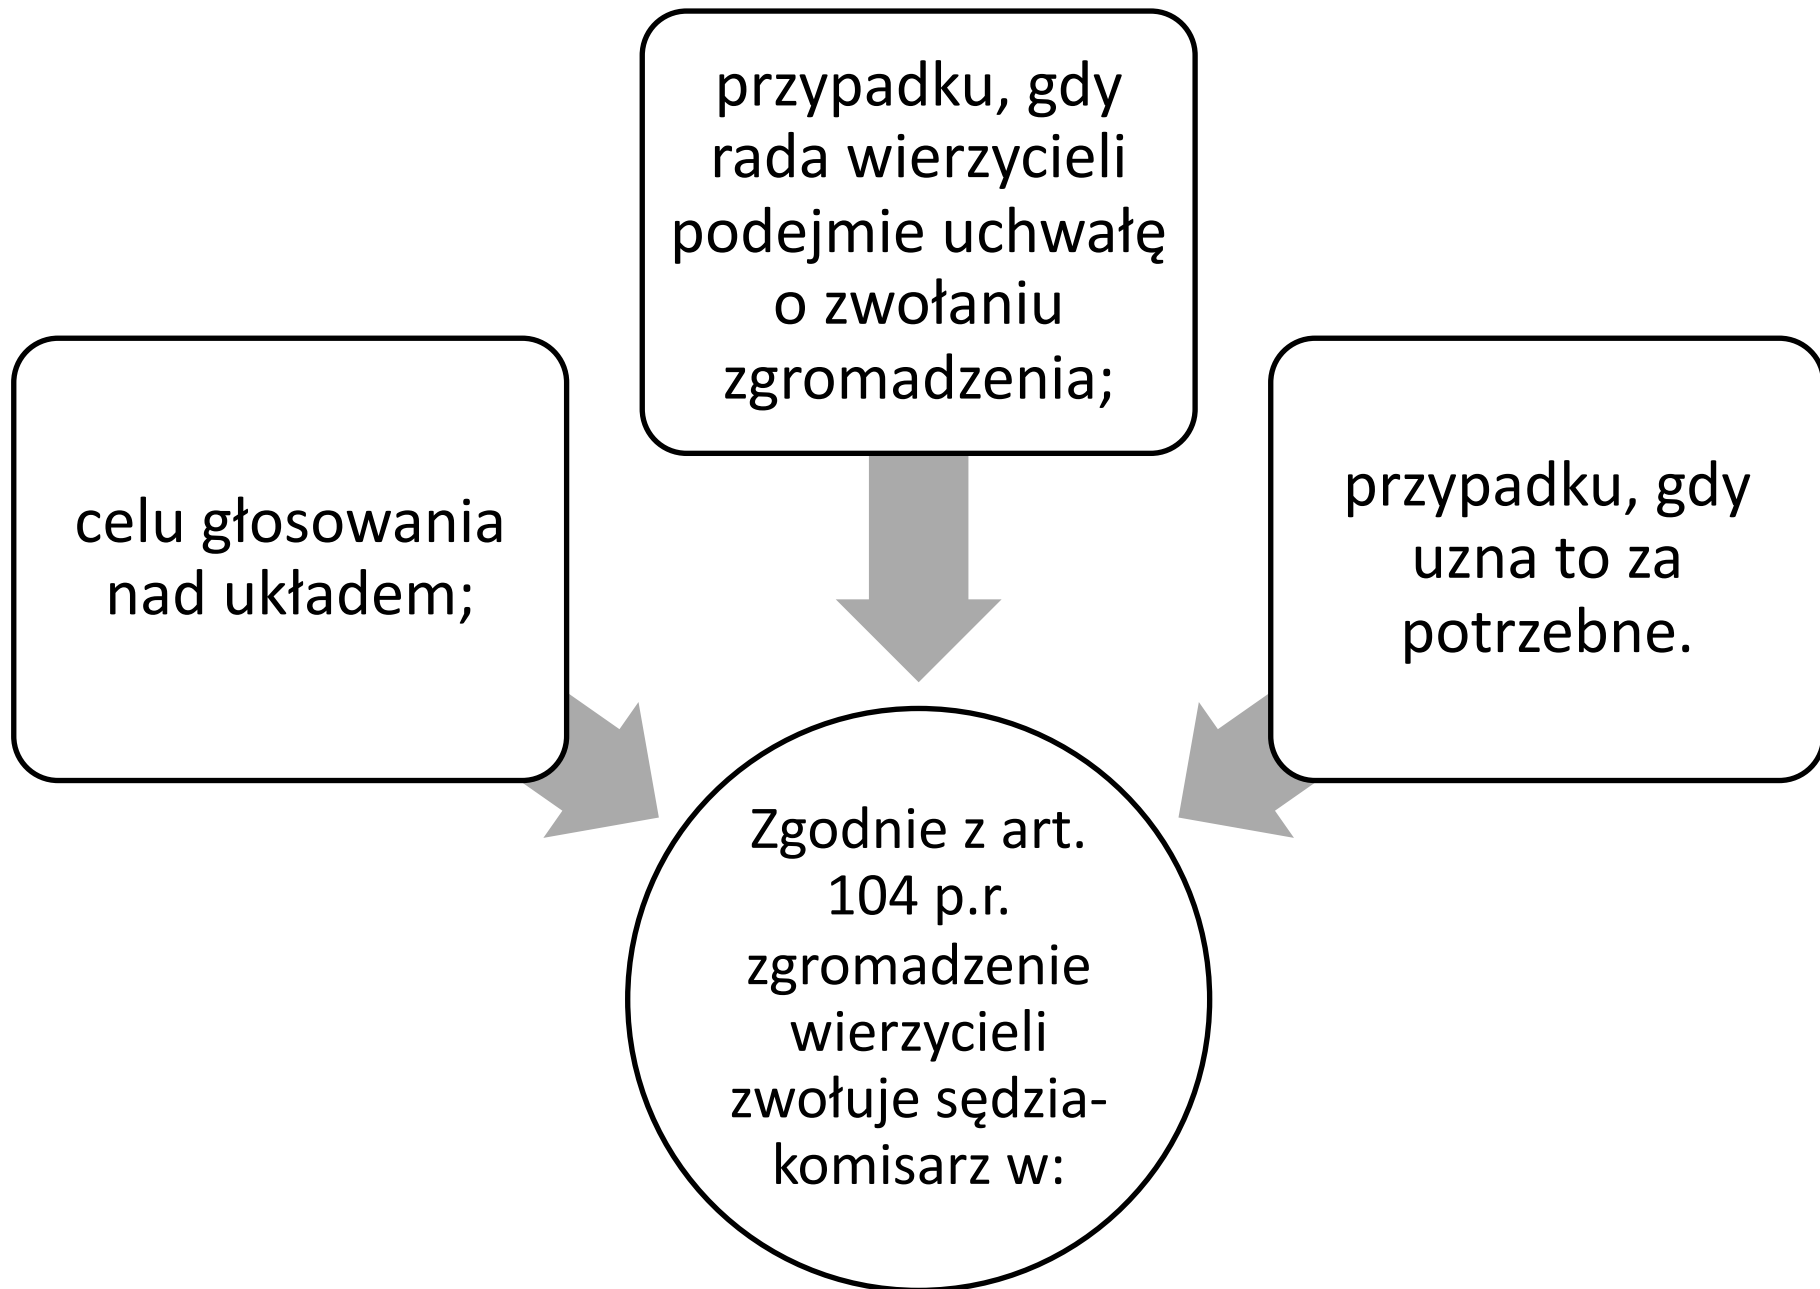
przypadku, gdy rada wierzycieli podejmie uchwałę o zwołaniu zgromadzenia;

celu głosowania nad układem;

przypadku, gdy uzna to za potrzebne.

Zgodnie z art. 104 p.r. zgromadzenie wierzycieli zwołuje sędzia-komisarz w: